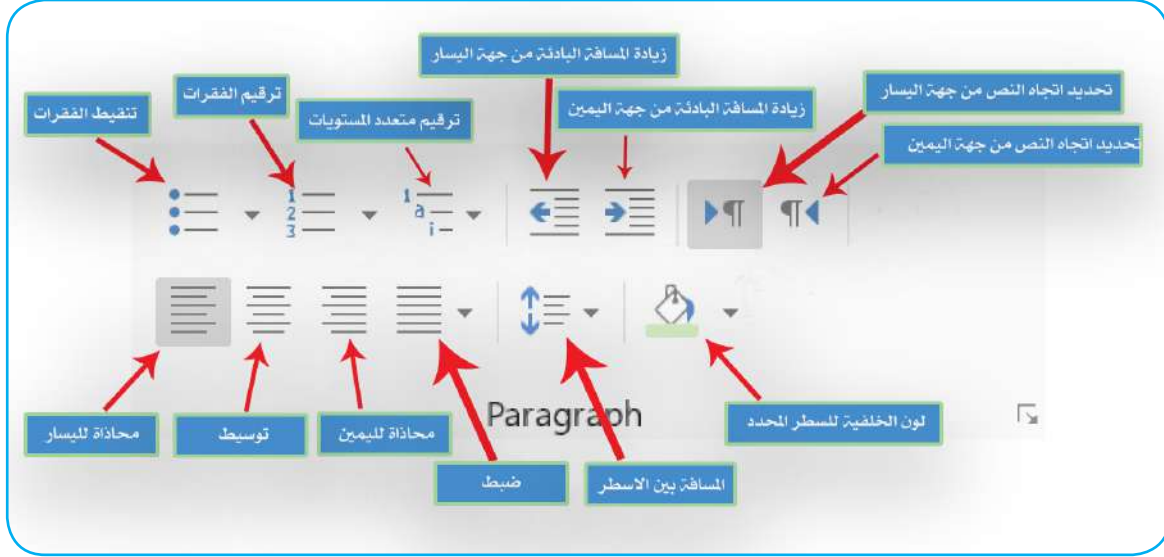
زيادة المسافة البادئة من جهة اليسار

تحديد اتجاه النص من جهة اليسار

زيادة المسافة البادئة من جهة اليمين

ترقيم الفقرات

تنقيط الفقرات

ترقيم متعدد المستويات

تحديد اتجاه النص من جهة اليمين

Paragraph

محاذاة لليسار

توسيط

محاذاة لليمين

ضبط

المسافة بين الاسطر

لون الخلفية للسطر المحدد